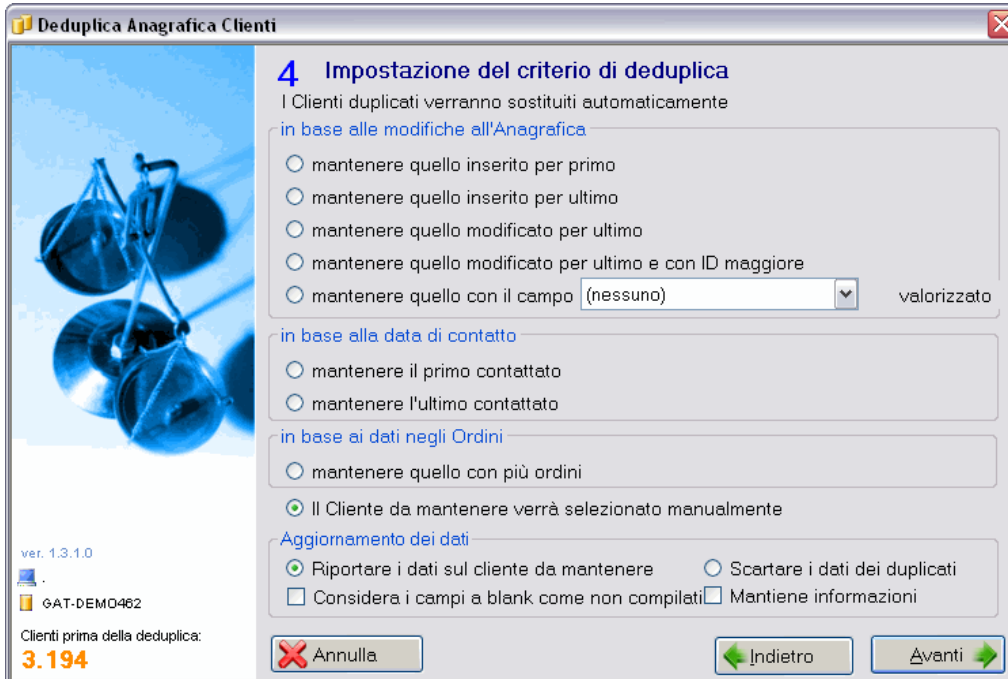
Deduplica Anagrafica Clienti

4 Impostazione del criterio di deduplica

I Clienti duplicati verranno sostituiti automaticamente

in base alle modifiche all'Anagrafica

mantenere quello inserito per primo

mantenere quello inserito per ultimo

mantenere quello modificato per ultimo

mantenere quello modificato per ultimo e con ID maggiore

mantenere quello con il campo (nessuno) valorizzato

in base alla data di contatto

mantenere il primo contattato

mantenere l'ultimo contattato

in base ai dati negli Ordini

mantenere quello con più ordini

Il Cliente da mantenere verrà selezionato manualmente

Aggiornamento dei dati

Riportare i dati sul cliente da mantenere

Scartare i dati dei duplicati

Considera i campi a blank come non compilati

Mantiene informazioni

ver. 1.3.1.0

.

GAT-DEMO462

Clienti prima della deduplica:

3.194

Annulla

Indietro

Avanti